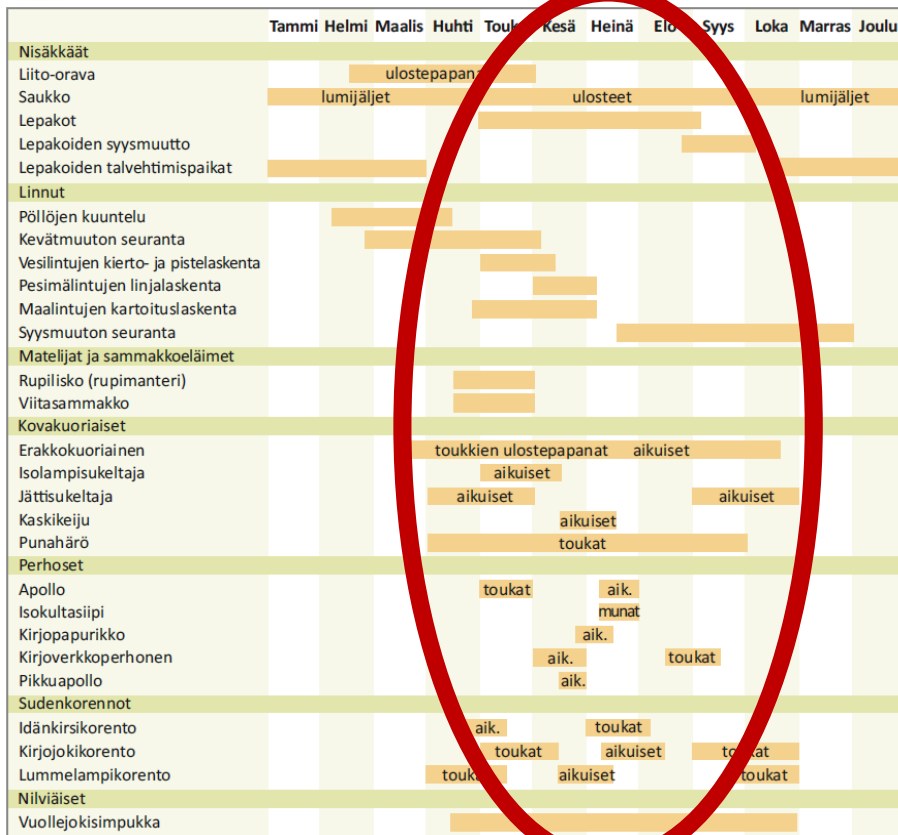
| | Tammi | Helmi | Maalis | Huhti | Touk | Kesä | Heinä | Elo | Syys | Loka | Marras | Joulu |
|---|---|---|---|---|---|---|---|---|---|---|---|---|
| Nisäkkäät | | | | | | | | | | | | |
| Liito-orava | | | ulostepapana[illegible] | | | | | | | | | |
| Saukko | | lumijäljet | | | | ulosteet | | | | | lumijäljet | |
| Lepakot | | | | | | | | | | | | |
| Lepakoiden syysmuutto | | | | | | | | | | | | |
| Lepakoiden talvehtimispaikat | | | | | | | | | | | | |
| Linnut | | | | | | | | | | | | |
| Pöllöjen kuuntelu | | | | | | | | | | | | |
| Kevätmuuton seuranta | | | | | | | | | | | | |
| Vesilintujen kierto- ja pistelaskenta | | | | | | | | | | | | |
| Pesimälintujen linjalaskenta | | | | | | | | | | | | |
| Maalintujen kartoituslaskenta | | | | | | | | | | | | |
| Syysmuuton seuranta | | | | | | | | | | | | |
| Matelijat ja sammakkoeläimet | | | | | | | | | | | | |
| Rupilisko (rupimanteri) | | | | | | | | | | | | |
| Viitasammakko | | | | | | | | | | | | |
| Kovakuoriaiset | | | | | | | | | | | | |
| Erakkokuoriainen | | | | | toukkien ulostepapanat | | | aikuiset | | | | |
| Isolampisukeltaja | | | | | aikuiset | | | | | | | |
| Jättisukeltaja | | | | aikuiset | | | | | aikuiset | | | |
| Kaskikeiju | | | | | | aikuiset | | | | | | |
| Punahärö | | | | | | toukat | | | | | | |
| Perhoset | | | | | | | | | | | | |
| Apollo | | | | | toukat | | aik. | | | | | |
| Isokultasiipi | | | | | | | munat | | | | | |
| Kirjopapurikko | | | | | | | aik. | | | | | |
| Kirjoverkkoperhonen | | | | | | aik. | | toukat | | | | |
| Pikkuapollo | | | | | | aik. | | | | | | |
| Sudenkorennot | | | | | | | | | | | | |
| Idänkirsikorento | | | | aik. | | | toukat | | | | | |
| Kirjojokikorento | | | | | toukat | | aikuiset | | to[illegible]at | | | |
| Lummelampikorento | | | | touk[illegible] | | aikuiset | | | | toukat | | |
| Nilviäiset | | | | | | | | | | | | |
| Vuollejokisimpukka | | | | | | | | | | | | |